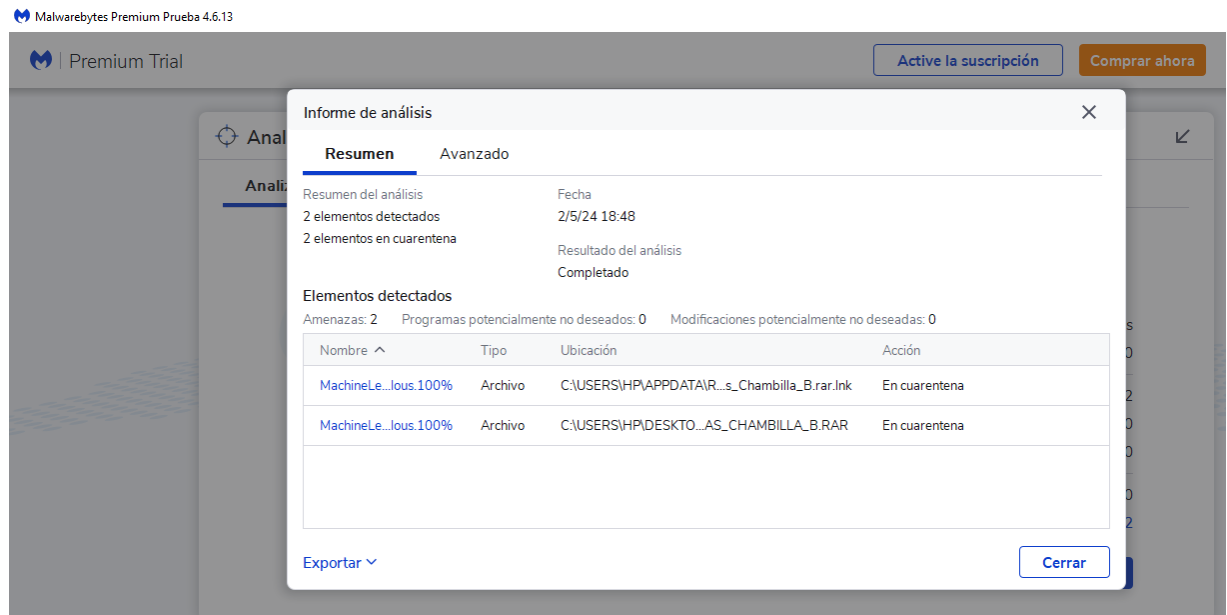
Malwarebytes Premium Prueba 4.6.13

Premium Trial

Active la suscripción

Comprar ahora

Anal

Anali

Informe de análisis

Resumen

Avanzado

Resumen del análisis
2 elementos detectados
2 elementos en cuarentena

Fecha
2/5/24 18:48

Resultado del análisis
Completado

Elementos detectados

Amenazas: 2 Programas potencialmente no deseados: 0 Modificaciones potencialmente no deseadas: 0

| Nombre | Tipo | Ubicación | Acción |
|---|---|---|---|
| MachineLe...lous.100% | Archivo | C:\USERS\HP\APPDATA\R...s_Chambilla_B.rar.lnk | En cuarentena |
| MachineLe...lous.100% | Archivo | C:\USERS\HP\DESKTO...AS_CHAMBILLA_B.RAR | En cuarentena |

Exportar

Cerrar

s
0
2
0
0
0
2